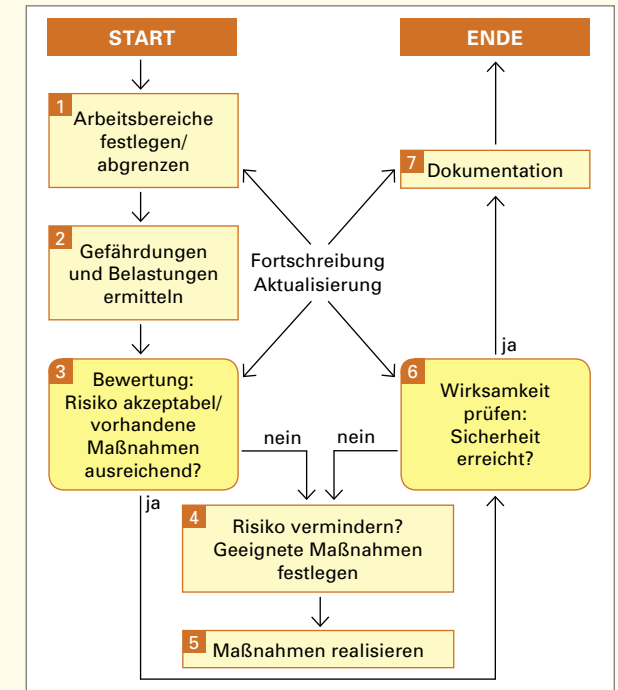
START

ENDE

1 Arbeitsbereiche festlegen/ abgrenzen

7 Dokumentation

2 Gefährdungen und Belastungen ermitteln

Fortschreibung Aktualisierung

ja

3 Bewertung: Risiko akzeptabel/ vorhandene Maßnahmen ausreichend?

nein

nein

6 Wirksamkeit prüfen: Sicherheit erreicht?

ja

4 Risiko vermindern? Geeignete Maßnahmen festlegen

5 Maßnahmen realisieren